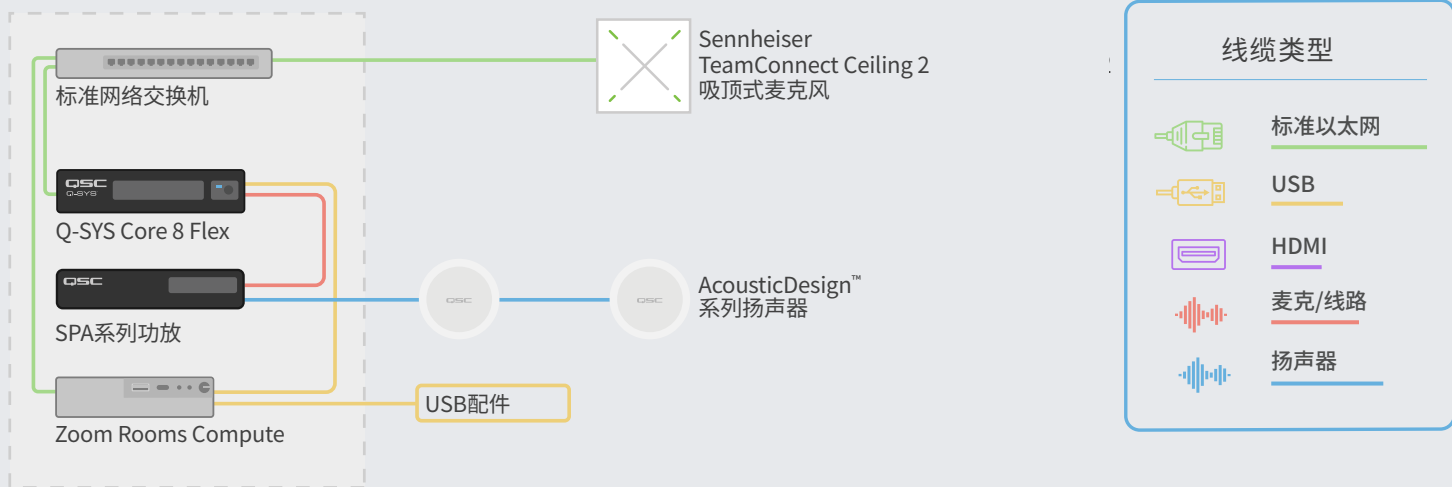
标准网络交换机

QSC
Q-SYS

Q-SYS Core 8 Flex

QSC

SPA系列功放

Zoom Rooms Compute

Sennheiser
TeamConnect Ceiling 2
吸顶式麦克风

QSC

QSC

AcousticDesign™
系列扬声器

USB配件

线缆类型

标准以太网

USB

HDMI

麦克/线路

扬声器